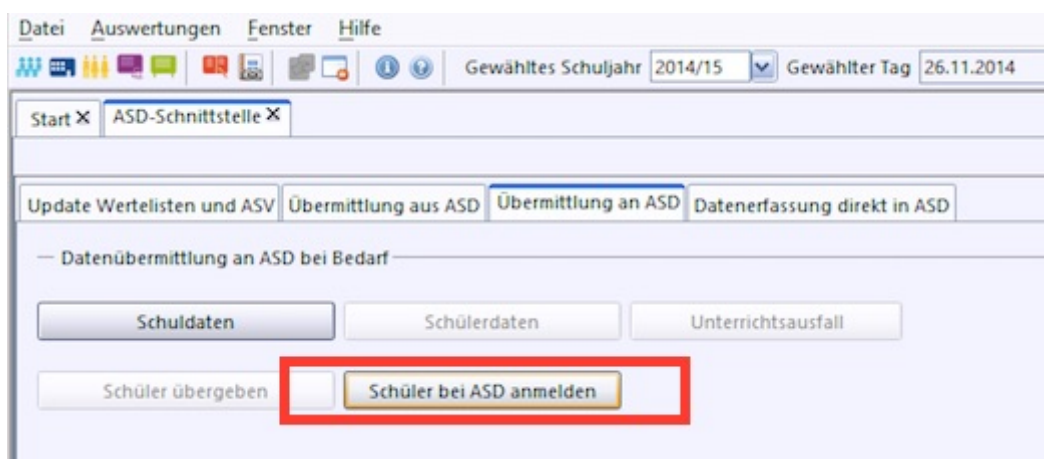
Datei Auswertungen Fenster Hilfe

Gewähltes Schuljahr 2014/15 Gewählter Tag 26.11.2014

Start ✕ ASD-Schnittstelle ✕

Update Wertelisten und ASV Übermittlung aus ASD Übermittlung an ASD Datenerfassung direkt in ASD

Datenübermittlung an ASD bei Bedarf

Schuldaten Schülerdaten Unterrichtsausfall

Schüler übergeben Schüler bei ASD anmelden